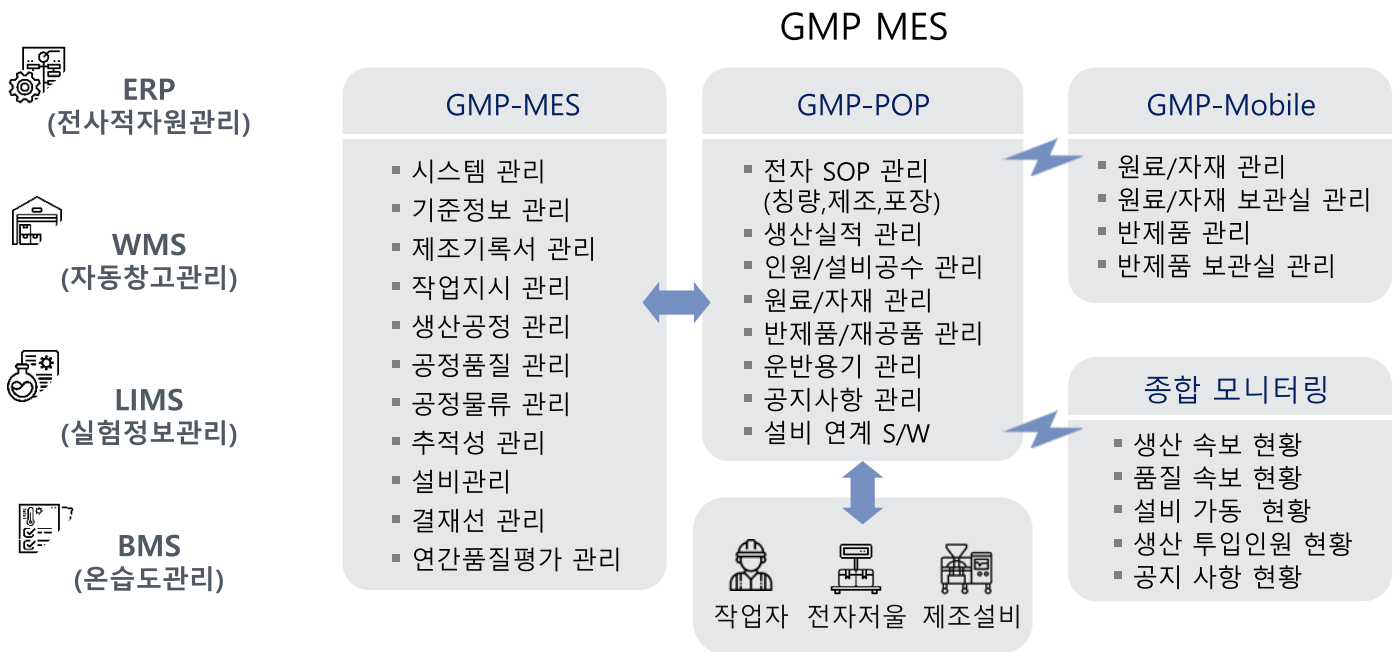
GMP MES

ERP
(전사적자원관리)

WMS
(자동창고관리)

LIMS
(실험정보관리)

BMS
(온습도관리)

GMP-MES

- 시스템 관리
- 기준정보 관리
- 제조기록서 관리
- 작업지시 관리
- 생산공정 관리
- 공정품질 관리
- 공정물류 관리
- 추적성 관리
- 설비관리
- 결재선 관리
- 연간품질평가 관리

GMP-POP

- 전자 SOP 관리 (칭량,제조,포장)
- 생산실적 관리
- 인원/설비공수 관리
- 원료/자재 관리
- 반제품/재공품 관리
- 운반용기 관리
- 공지사항 관리
- 설비 연계 S/W

작업자 전자저울 제조설비

GMP-Mobile

- 원료/자재 관리
- 원료/자재 보관실 관리
- 반제품 관리
- 반제품 보관실 관리

종합 모니터링

- 생산 속보 현황
- 품질 속보 현황
- 설비 가동 현황
- 생산 투입인원 현황
- 공지 사항 현황